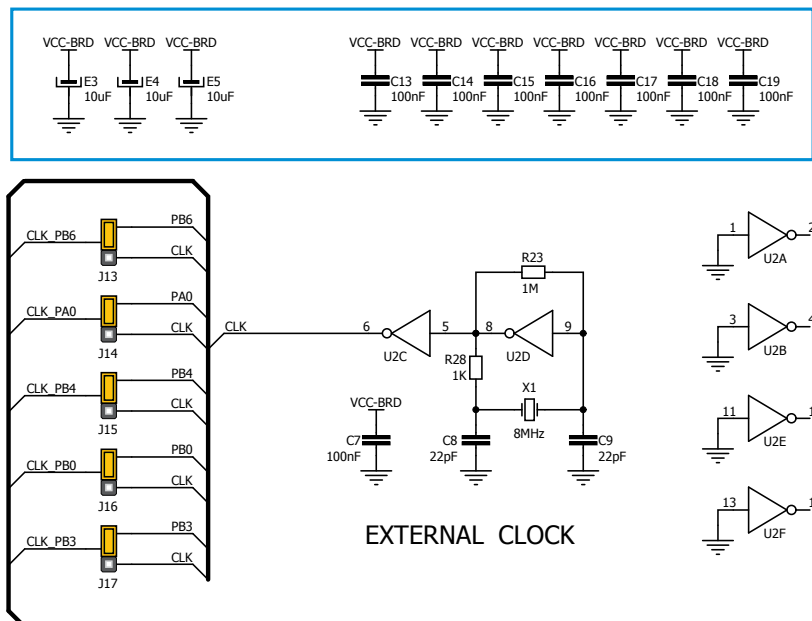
VCC-BRD VCC-BRD VCC-BRD

E3 10uF E4 10uF E5 10uF

VCC-BRD VCC-BRD VCC-BRD VCC-BRD VCC-BRD VCC-BRD VCC-BRD

C13 100nF C14 100nF C15 100nF C16 100nF C17 100nF C18 100nF C19 100nF

CLK_PB6 PB6 CLK J13

CLK_PA0 PA0 CLK J14

CLK_PB4 PB4 CLK J15

CLK_PB0 PB0 CLK J16

CLK_PB3 PB3 CLK J17

CLK

6 5 U2C

R23 1M

8 9 U2D

R28 1K

X1 8MHz

VCC-BRD

C7 100nF

C8 22pF

C9 22pF

EXTERNAL CLOCK

1 2 U2A

3 4 U2B

11 1 U2E

13 1 U2F